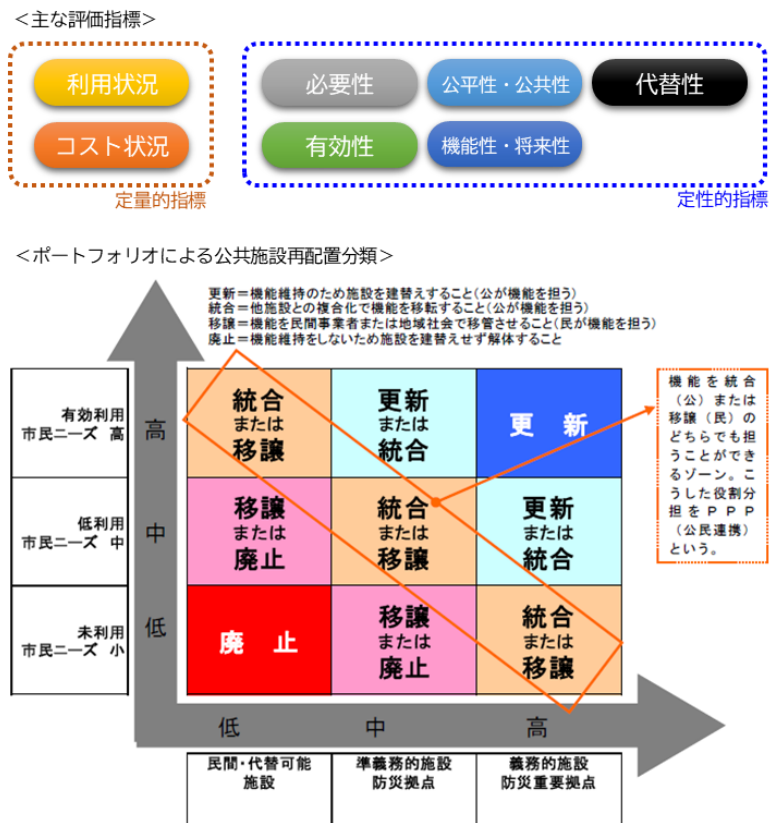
＜主な評価指標＞

利用状況

コスト状況

定量的指標

必要性

公平性・公共性

代替性

有効性

機能性・将来性

定性的指標

＜ポートフォリオによる公共施設再配置分類＞

更新＝機能維持のため施設を建替えすること（公が機能を担う）
統合＝他施設との複合化で機能を移転すること（公が機能を担う）
移譲＝機能を民間事業者または地域社会で移管させること（民が機能を担う）
廃止＝機能維持をしないため施設を建替えせず解体すること

機能を統合（公）または移譲（民）のどちらでも担うことができるゾーン。こうした役割分担をＰＰＰ（公民連携）という。

| | 低 | 中 | 高 |
|---|---|---|---|
| 有効利用 市民ニーズ 高 | 統合 または 移譲 | 更新 または 統合 | 更　新 |
| 低利用 市民ニーズ 中 | 移譲 または 廃止 | 統合 または 移譲 | 更新 または 統合 |
| 未利用 市民ニーズ 小 | 廃　止 | 移譲 または 廃止 | 統合 または 移譲 |

高
中
低

低
中
高

民間・代替可能 施設

準義務的施設 防災拠点

義務的施設 防災重要拠点